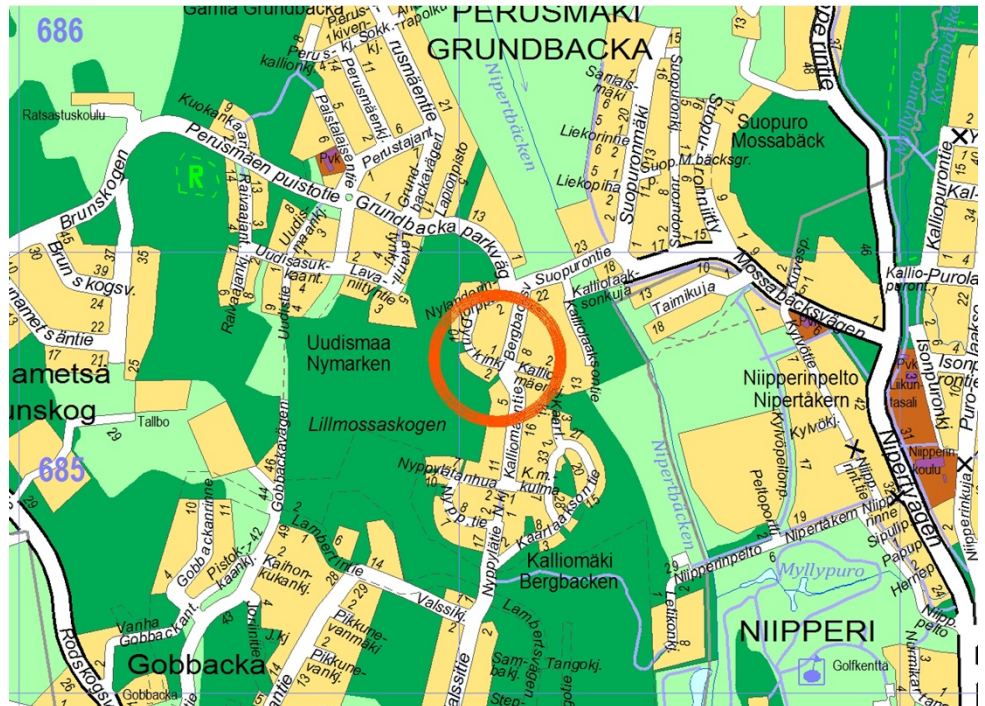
686
Gamla Grundbacka
PERUSMÄKI
GRUNDBACKA
Ratsastuskoulu
Perusmäen puistotie
Grundbacka parkväg
Perustajant.
Paistalaisentie
Perusmäenkj.
Kuokankaari
Rautaiant.
Uudismaankj.
Uudisasukkaant.
Lavaniityntie
Grundbackavägen
Lapionpisto
Nipertbäcken
Suopuro
Mossabäck
Suopurontie
Suopuronmäki
Liekorinne
Liekopiha
Suop.M.backsgr.
Kalliopurontie
Kalliotaaksonkuja
Taimikuja
Mossabacksvägen
Kallio-Purolan puron.
Isopuronkj.
Brunskogen
Brunskogsv.
Uudismaa
Nymarken
Nylandsporten
Bergbacka
Kalliomäentie
Lillmossaskogen
Tallbo
685
Nypyrätanhua
Kalliomäki
Bergbacken
Kaartaaksontie
Nypyrätie
Gobbackavägen
Gobbackanrinne
Pistokkaankj.
Kaihonkukankj.
Lamberinrinne
Valssikj.
Vanha Gobbackant.
Gobbacka
Pikkumevanmäki
Pikkumevankj.
Lambertsvägen
Tangokj.
Nipperinpelto
Nipertåkern
Kylvökj.
Peltoporttirinne
Nipertäkern
Nipperintie
Niipperinpelto
Myllypuro
Kvarnbäcken
NIIPPERI
Golfkenttä
Nipperinkuja
Nipperinkoulu
Liikuntasali
Pvk
R